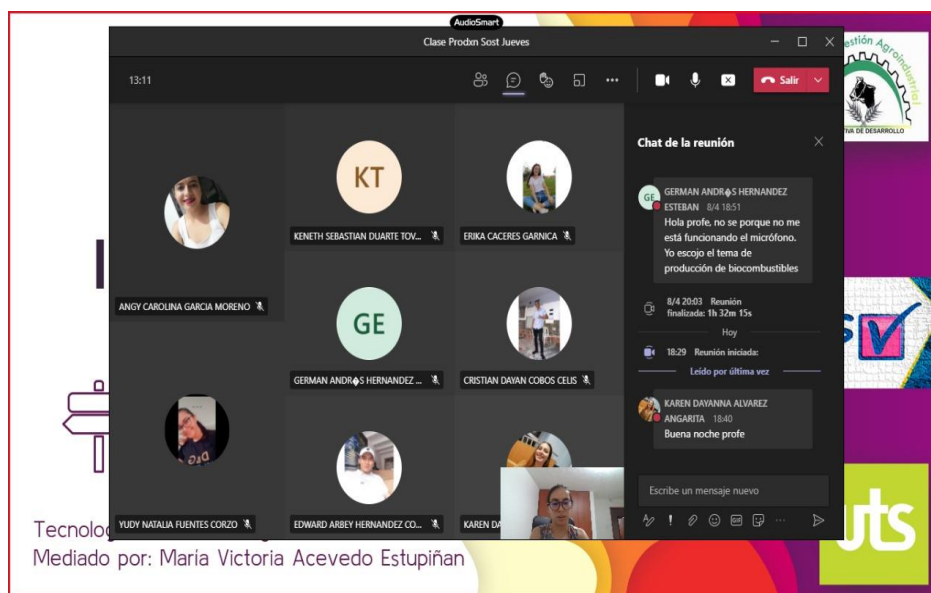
AudioSmart

Clase Prodxn Sost Jueves

13:11

Salir

ANGY CAROLINA GARCIA MORENO

KT

KENETH SEBASTIAN DUARTE TOV...

ERIKA CACERES GARNICA

GE

GERMAN ANDR�S HERNANDEZ ...

CRISTIAN DAYAN COBOS CELIS

YUDY NATALIA FUENTES CORZO

EDWARD ARBEY HERNANDEZ CO...

KAREN DA

Chat de la reunión

GE GERMAN ANDR�S HERNANDEZ ESTEBAN 8/4 18:51
Hola profe, no se porque no me está funcionando el micrófono. Yo escojo el tema de producción de biocombustibles

8/4 20:03 Reunión finalizada: 1h 32m 15s

Hoy

18:29 Reunión iniciada:

Leído por última vez

KAREN DAYANNA ALVAREZ ANGARITA 18:40
Buena noche profe

Escribe un mensaje nuevo

estión Agroindustrial

IVA DE DESARROLLO

uts

Tecnolog

Mediado por: Maria Victoria Acevedo Estupiñan